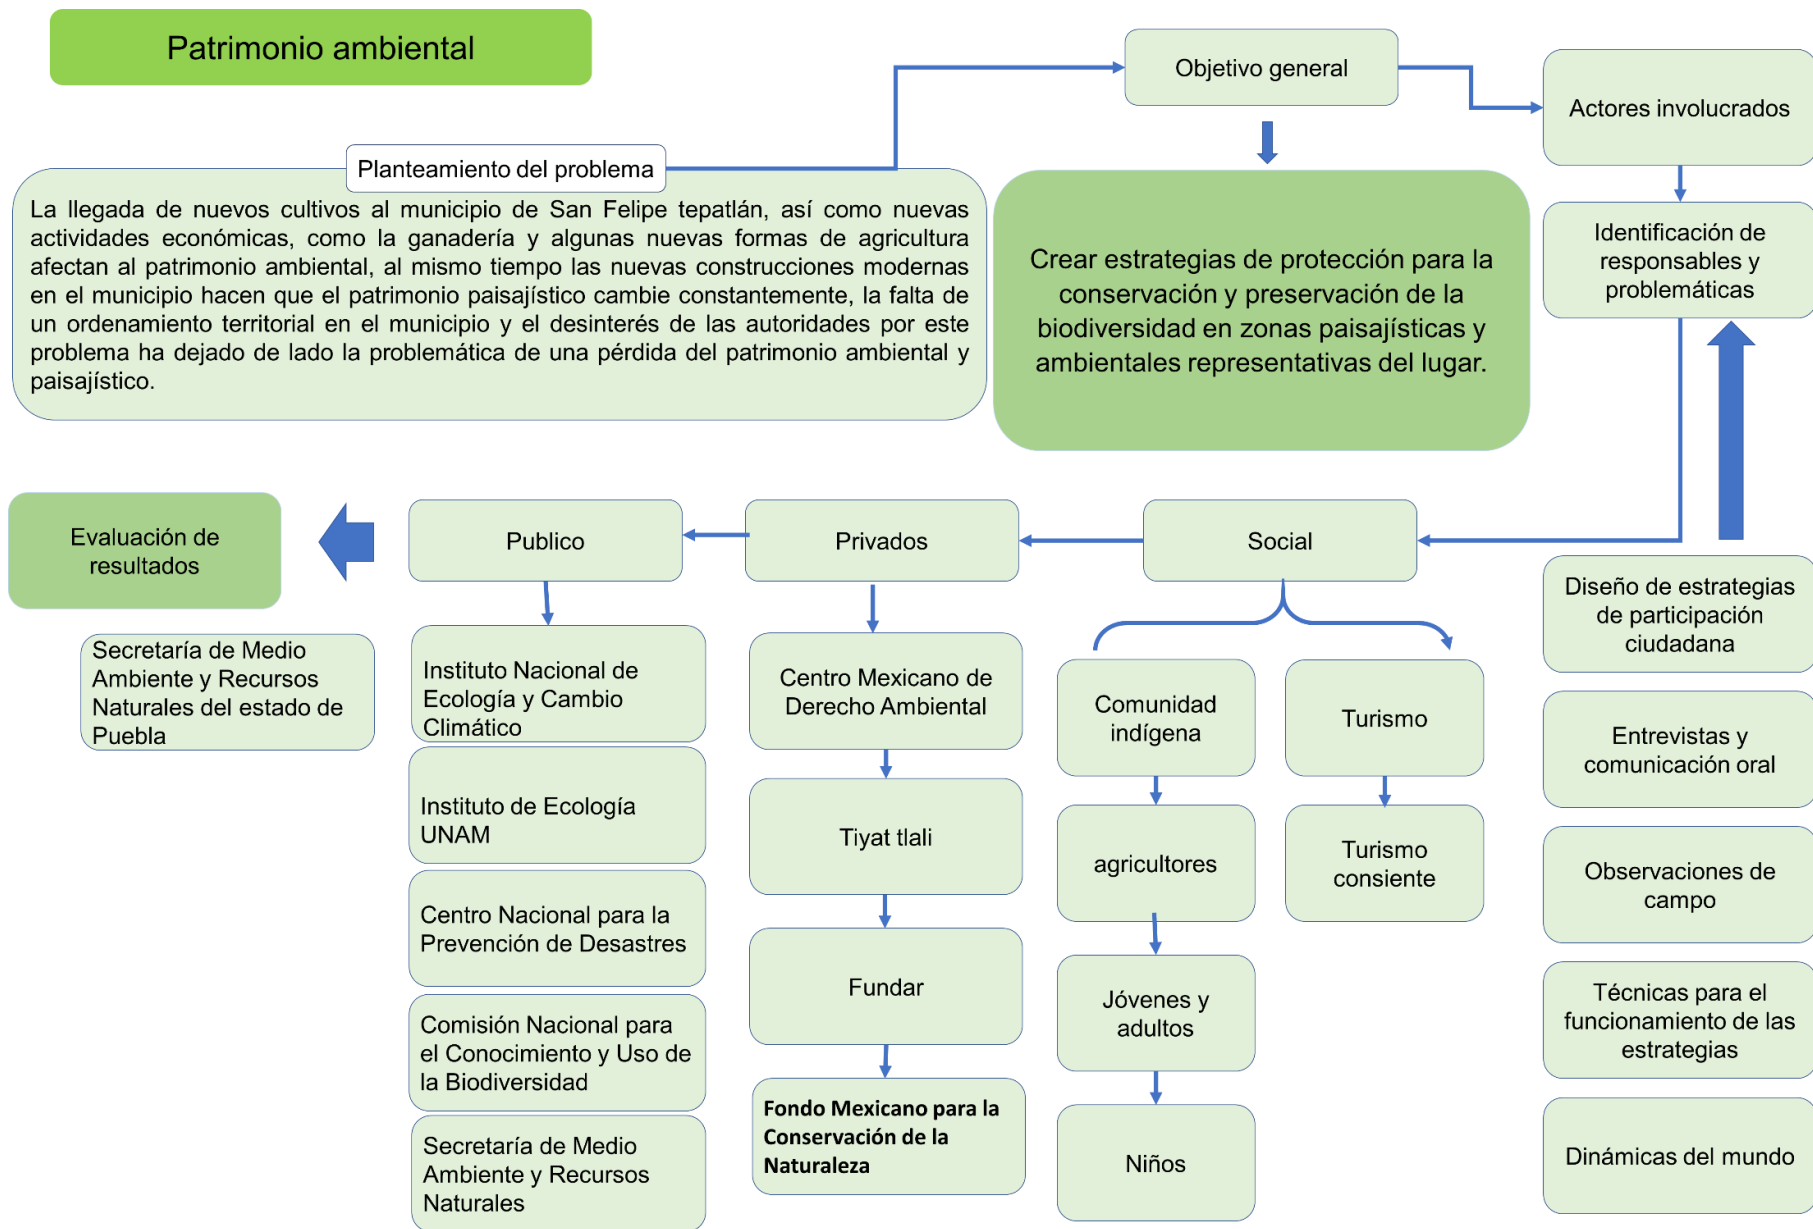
Patrimonio ambiental

Planteamiento del problema

La llegada de nuevos cultivos al municipio de San Felipe tepatlán, así como nuevas actividades económicas, como la ganadería y algunas nuevas formas de agricultura afectan al patrimonio ambiental, al mismo tiempo las nuevas construcciones modernas en el municipio hacen que el patrimonio paisajístico cambie constantemente, la falta de un ordenamiento territorial en el municipio y el desinterés de las autoridades por este problema ha dejado de lado la problemática de una pérdida del patrimonio ambiental y paisajístico.

Objetivo general

Crear estrategias de protección para la conservación y preservación de la biodiversidad en zonas paisajísticas y ambientales representativas del lugar.

Actores involucrados

Identificación de responsables y problemáticas

Social

Privados

Publico

Evaluación de resultados

Secretaría de Medio Ambiente y Recursos Naturales del estado de Puebla

Instituto Nacional de Ecología y Cambio Climático

Instituto de Ecología UNAM

Centro Nacional para la Prevención de Desastres

Comisión Nacional para el Conocimiento y Uso de la Biodiversidad

Secretaría de Medio Ambiente y Recursos Naturales

Centro Mexicano de Derecho Ambiental

Tiyat tlali

Fundar

Fondo Mexicano para la Conservación de la Naturaleza

Comunidad indígena

agricultores

Jóvenes y adultos

Niños

Turismo

Turismo consiente

Diseño de estrategias de participación ciudadana

Entrevistas y comunicación oral

Observaciones de campo

Técnicas para el funcionamiento de las estrategias

Dinámicas del mundo